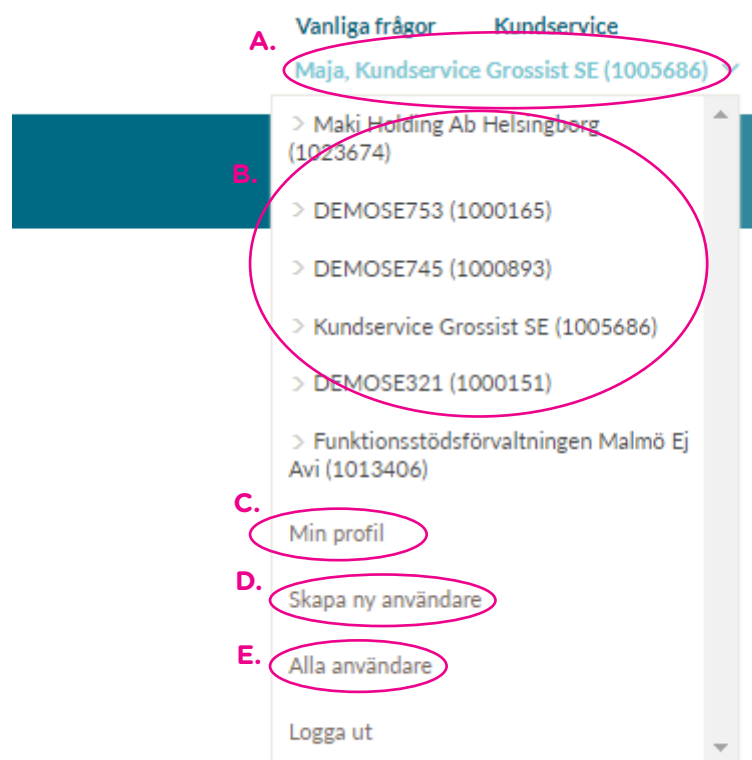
Vanliga frågor Kundservice

A.

Maja, Kundservice Grossist SE (1005686)

> Maki Holding Ab Helsingborg (1023674)

B.

> DEMOSE753 (1000165)

> DEMOSE745 (1000893)

> Kundservice Grossist SE (1005686)

> DEMOSE321 (1000151)

> Funktionsstödsförvaltningen Malmö Ej Avi (1013406)

C.

Min profil

D.

Skapa ny användare

E.

Alla användare

Logga ut